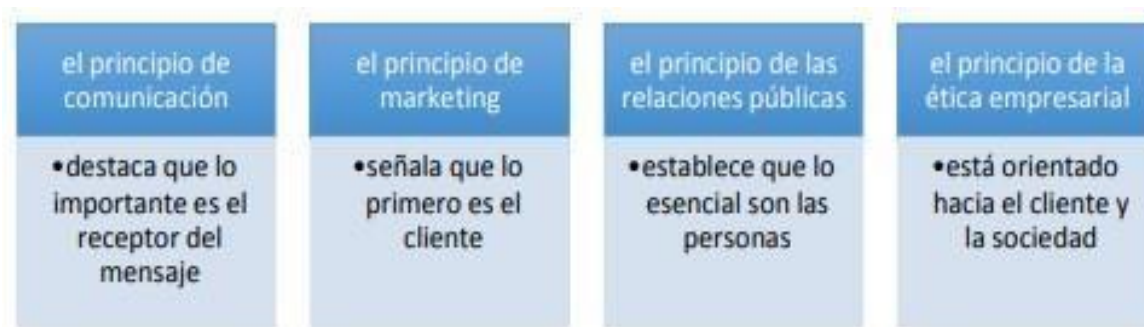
el principio de comunicación

•destaca que lo importante es el receptor del mensaje

el principio de marketing

•señala que lo primero es el cliente

el principio de las relaciones públicas

•establece que lo esencial son las personas

el principio de la ética empresarial

•está orientado hacia el cliente y la sociedad